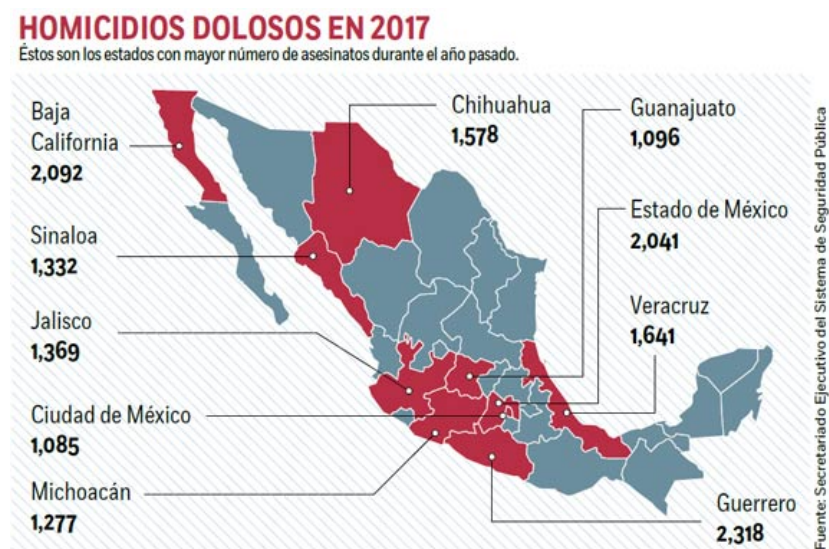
HOMICIDIOS DOLOSOS EN 2017
Éstos son los estados con mayor número de asesinatos durante el año pasado.

Baja California
2,092

Sinaloa
1,332

Jalisco
1,369

Ciudad de México
1,085

Michoacán
1,277

Chihuahua
1,578

Guanajuato
1,096

Estado de México
2,041

Veracruz
1,641

Guerrero
2,318

Fuente: Secretariado Ejecutivo del Sistema de Seguridad Pública